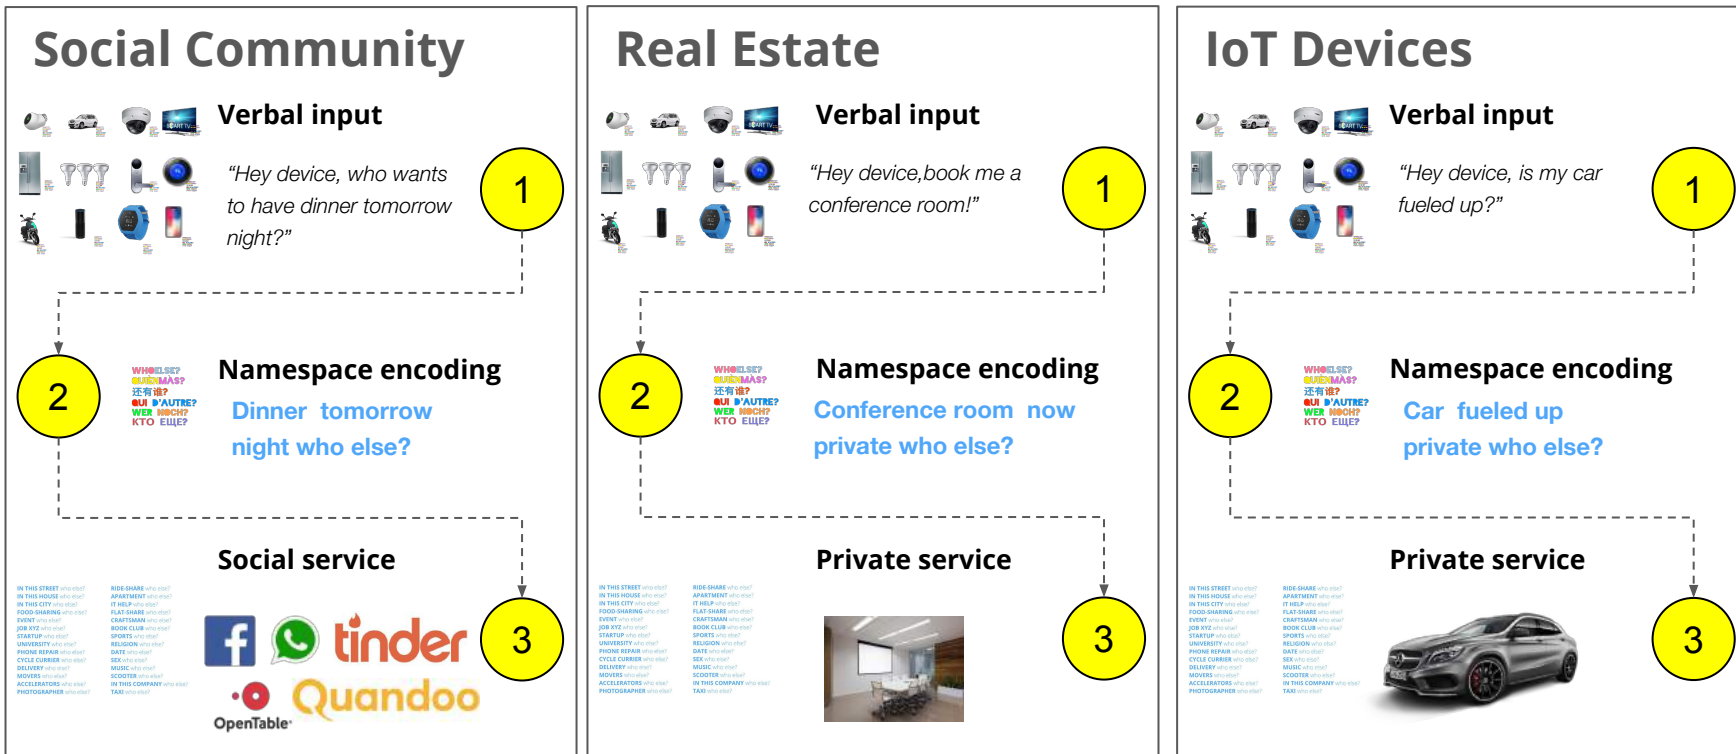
Social Community

Verbal input

"Hey device, who wants to have dinner tomorrow night?"

1

2

WHOELSE?
QUIÉNMÁS?
还有谁?
QUI D'AUTRE?
WER NOCH?
КТО ЕЩЁ?

Namespace encoding

Dinner tomorrow night who else?

Social service

3

tinder

Quandoo

OpenTable

Real Estate

Verbal input

"Hey device,book me a conference room!"

1

2

WHOELSE?
QUIÉNMÁS?
还有谁?
QUI D'AUTRE?
WER NOCH?
КТО ЕЩЁ?

Namespace encoding

Conference room now private who else?

Private service

3

IoT Devices

Verbal input

"Hey device, is my car fueled up?"

1

2

WHOELSE?
QUIÉNMÁS?
还有谁?
QUI D'AUTRE?
WER NOCH?
КТО ЕЩЁ?

Namespace encoding

Car fueled up private who else?

Private service

3